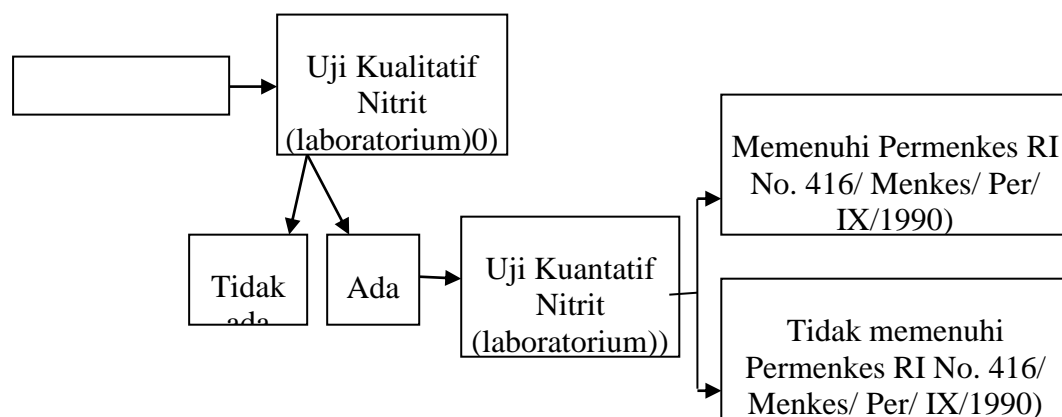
Uji Kualitatif Nitrit (laboratorium)0)

Tidak ada

Ada

Uji Kuantatif Nitrit (laboratorium))

Memenuhi Permenkes RI No. 416/ Menkes/ Per/ IX/1990)

Tidak memenuhi Permenkes RI No. 416/ Menkes/ Per/ IX/1990)